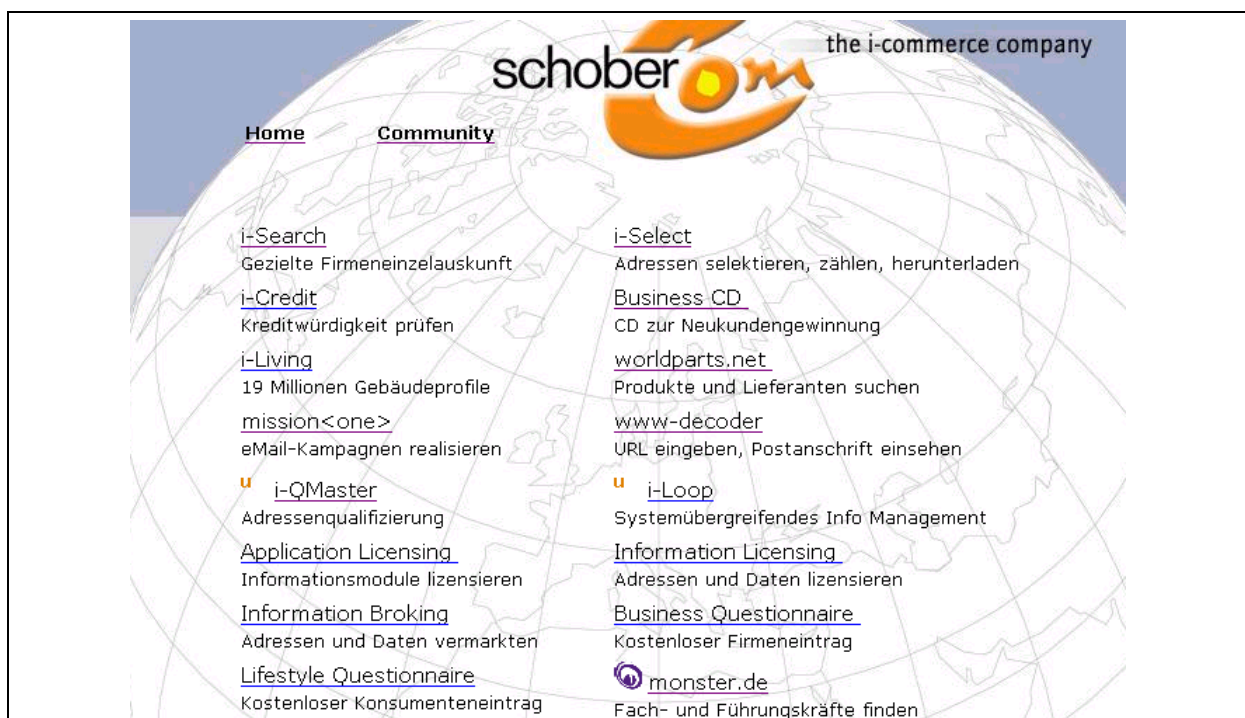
schobercom

the i-commerce company

Home Community

i-Search
Gezielte Firmeneinzelauskunft

i-Credit
Kreditwürdigkeit prüfen

i-Living
19 Millionen Gebäudeprofile

mission<one>
eMail-Kampagnen realisieren

u i-QMaster
Adressenqualifizierung

Application Licensing
Informationsmodule lizensieren

Information Broking
Adressen und Daten vermarkten

Lifestyle Questionnaire
Kostenloser Konsumenteneintrag

i-Select
Adressen selektieren, zählen, herunterladen

Business CD
CD zur Neukundengewinnung

worldparts.net
Produkte und Lieferanten suchen

www-decoder
URL eingeben, Postanschrift einsehen

u i-Loop
Systemübergreifendes Info Management

Information Licensing
Adressen und Daten lizensieren

Business Questionnaire
Kostenloser Firmeneintrag

monster.de
Fach- und Führungskräfte finden